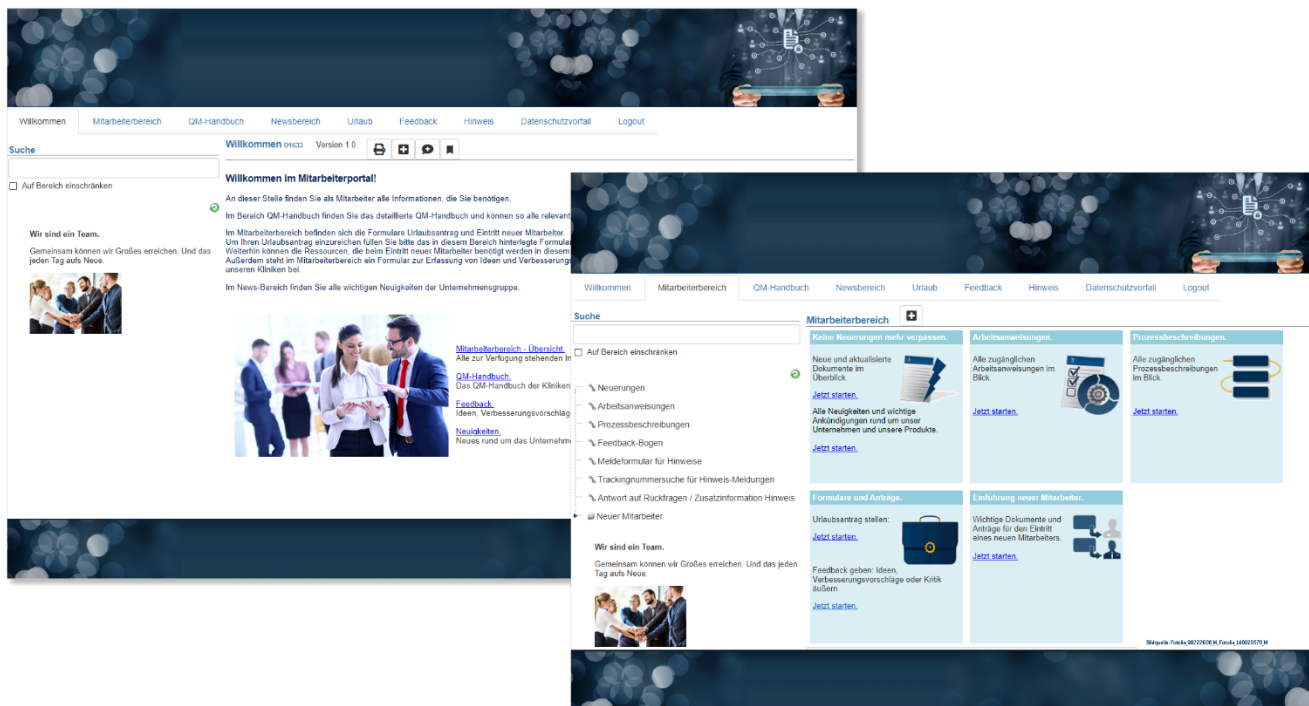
Willkommen Mitarbeiterbereich QM-Handbuch Newsbereich Urlaub Feedback Hinweis Datenschutzvorfall Logout

Suche

Auf Bereich einschränken

Wir sind ein Team.

Gemeinsam können wir Großes erreichen. Und das jeden Tag aufs Neue.

Willkommen DH633 Version 1.0

Willkommen im Mitarbeiterportal!

An dieser Stelle finden Sie als Mitarbeiter alle Informationen, die Sie benötigen.

Im Bereich QM-Handbuch finden Sie das detaillierte QM-Handbuch und können so alle relevant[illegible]

Im Mitarbeiterbereich befinden sich die Formulare Urlaubsantrag und Eintritt neuer Mitarbeiter. Um Ihren Urlaubsantrag einzureichen füllen Sie bitte das in diesem Bereich hinterlegte Formular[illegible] Weiterhin können die Ressourcen, die beim Eintritt neuer Mitarbeiter benötigt werden in diesem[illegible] Außerdem steht im Mitarbeiterbereich ein Formular zur Erfassung von Ideen und Verbesserung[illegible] unseren Kliniken bei.

Im News-Bereich finden Sie alle wichtigen Neuigkeiten der Unternehmensgruppe.

Mitarbeiterbereich - Übersicht: Alle zur Verfügung stehenden In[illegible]

QM-Handbuch. Das QM-Handbuch der Kliniken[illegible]

Feedback. Ideen, Verbesserungsvorschläg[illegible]

Neuigkeiten. Neues rund um das Unternehm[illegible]

Willkommen Mitarbeiterbereich QM-Handbuch Newsbereich Urlaub Feedback Hinweis Datenschutzvorfall Logout

Suche

Auf Bereich einschränken

Neuerungen
Arbeitsanweisungen
Prozessbeschreibungen
Feedback-Bogen
Meldeformular für Hinweise
Trackingnummersuche für Hinweis-Meldungen
Antwort auf Rückfragen / Zusatzinformation Hinweis
Neuer Mitarbeiter

Wir sind ein Team.

Gemeinsam können wir Großes erreichen. Und das jeden Tag aufs Neue.

Mitarbeiterbereich

Keine Neuerungen mehr verpassen.

Neue und aktualisierte Dokumente im Überblick.

Jetzt starten.

Alle Neuigkeiten und wichtige Ankündigungen rund um unser Unternehmen und unsere Produkte.

Jetzt starten.

Arbeitsanweisungen.

Alle zugänglichen Arbeitsanweisungen im Blick.

Jetzt starten.

Prozessbeschreibungen.

Alle zugänglichen Prozessbeschreibungen im Blick.

Jetzt starten.

Formulare und Anträge.

Urlaubsantrag stellen:

Jetzt starten.

Feedback geben: Ideen, Verbesserungsvorschläge oder Kritik äußern.

Jetzt starten.

Einführung neuer Mitarbeiter.

Wichtige Dokumente und Anträge für den Eintritt eines neuen Mitarbeiters.

Jetzt starten.

Bildquelle: Fotolia_98222600_M, Fotolia_140020579_M